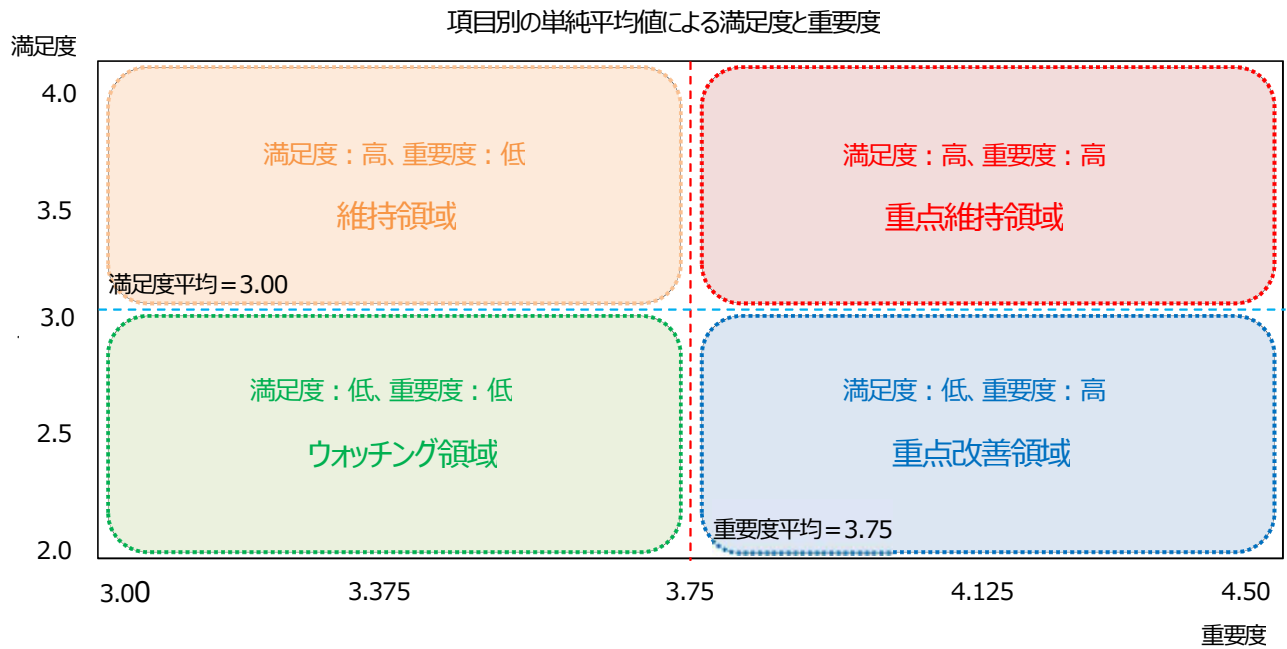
項目別の単純平均値による満足度と重要度

満足度

4.0

3.5

3.0

2.5

2.0

満足度：高、重要度：低

維持領域

満足度：高、重要度：高

重点維持領域

満足度平均＝3.00

満足度：低、重要度：低

ウォッチング領域

満足度：低、重要度：高

重点改善領域

重要度平均＝3.75

3.00

3.375

3.75

4.125

4.50

重要度